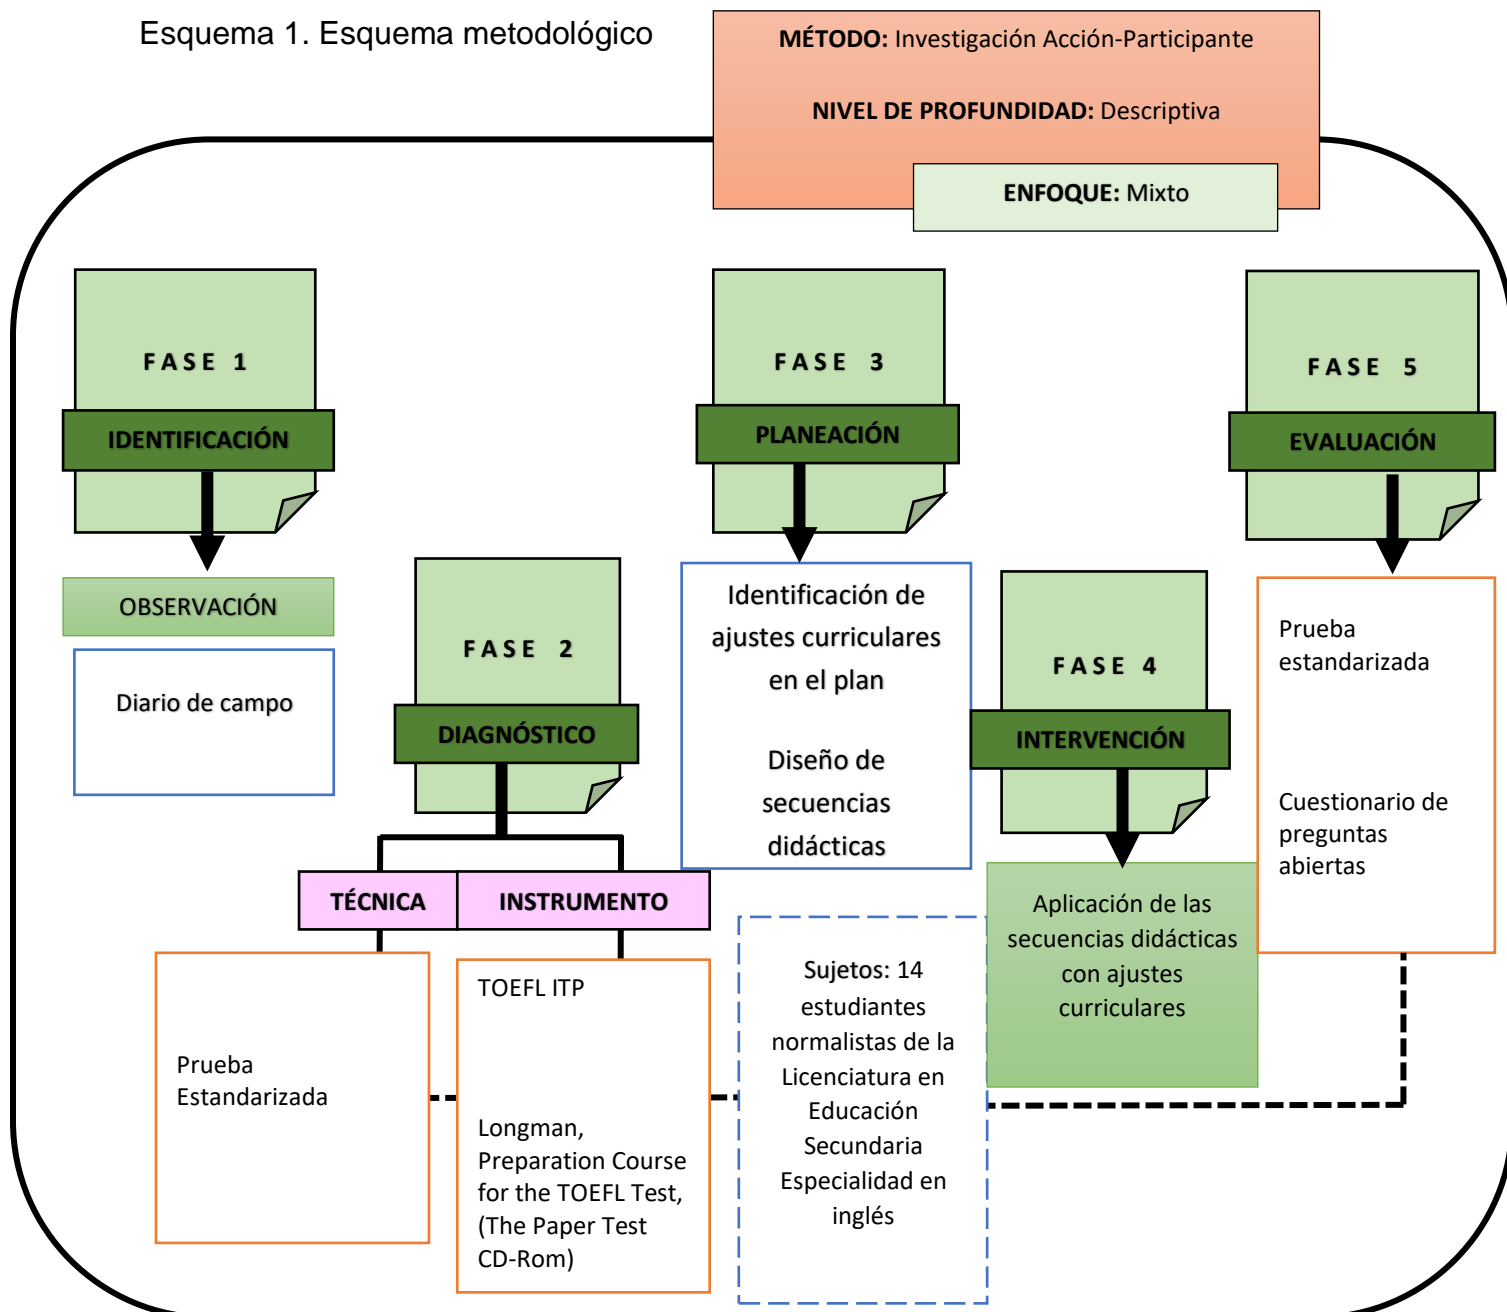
Esquema 1. Esquema metodológico

MÉTODO: Investigación Acción-Participante

NIVEL DE PROFUNDIDAD: Descriptiva

ENFOQUE: Mixto

FASE 1

IDENTIFICACIÓN

OBSERVACIÓN

Diario de campo

FASE 2

DIAGNÓSTICO

TÉCNICA

INSTRUMENTO

Prueba Estandarizada

TOEFL ITP

Longman, Preparation Course for the TOEFL Test, (The Paper Test CD-Rom)

FASE 3

PLANEACIÓN

Identificación de ajustes curriculares en el plan

Diseño de secuencias didácticas

Sujetos: 14 estudiantes normalistas de la Licenciatura en Educación Secundaria Especialidad en inglés

FASE 4

INTERVENCIÓN

Aplicación de las secuencias didácticas con ajustes curriculares

FASE 5

EVALUACIÓN

Prueba estandarizada

Cuestionario de preguntas abiertas